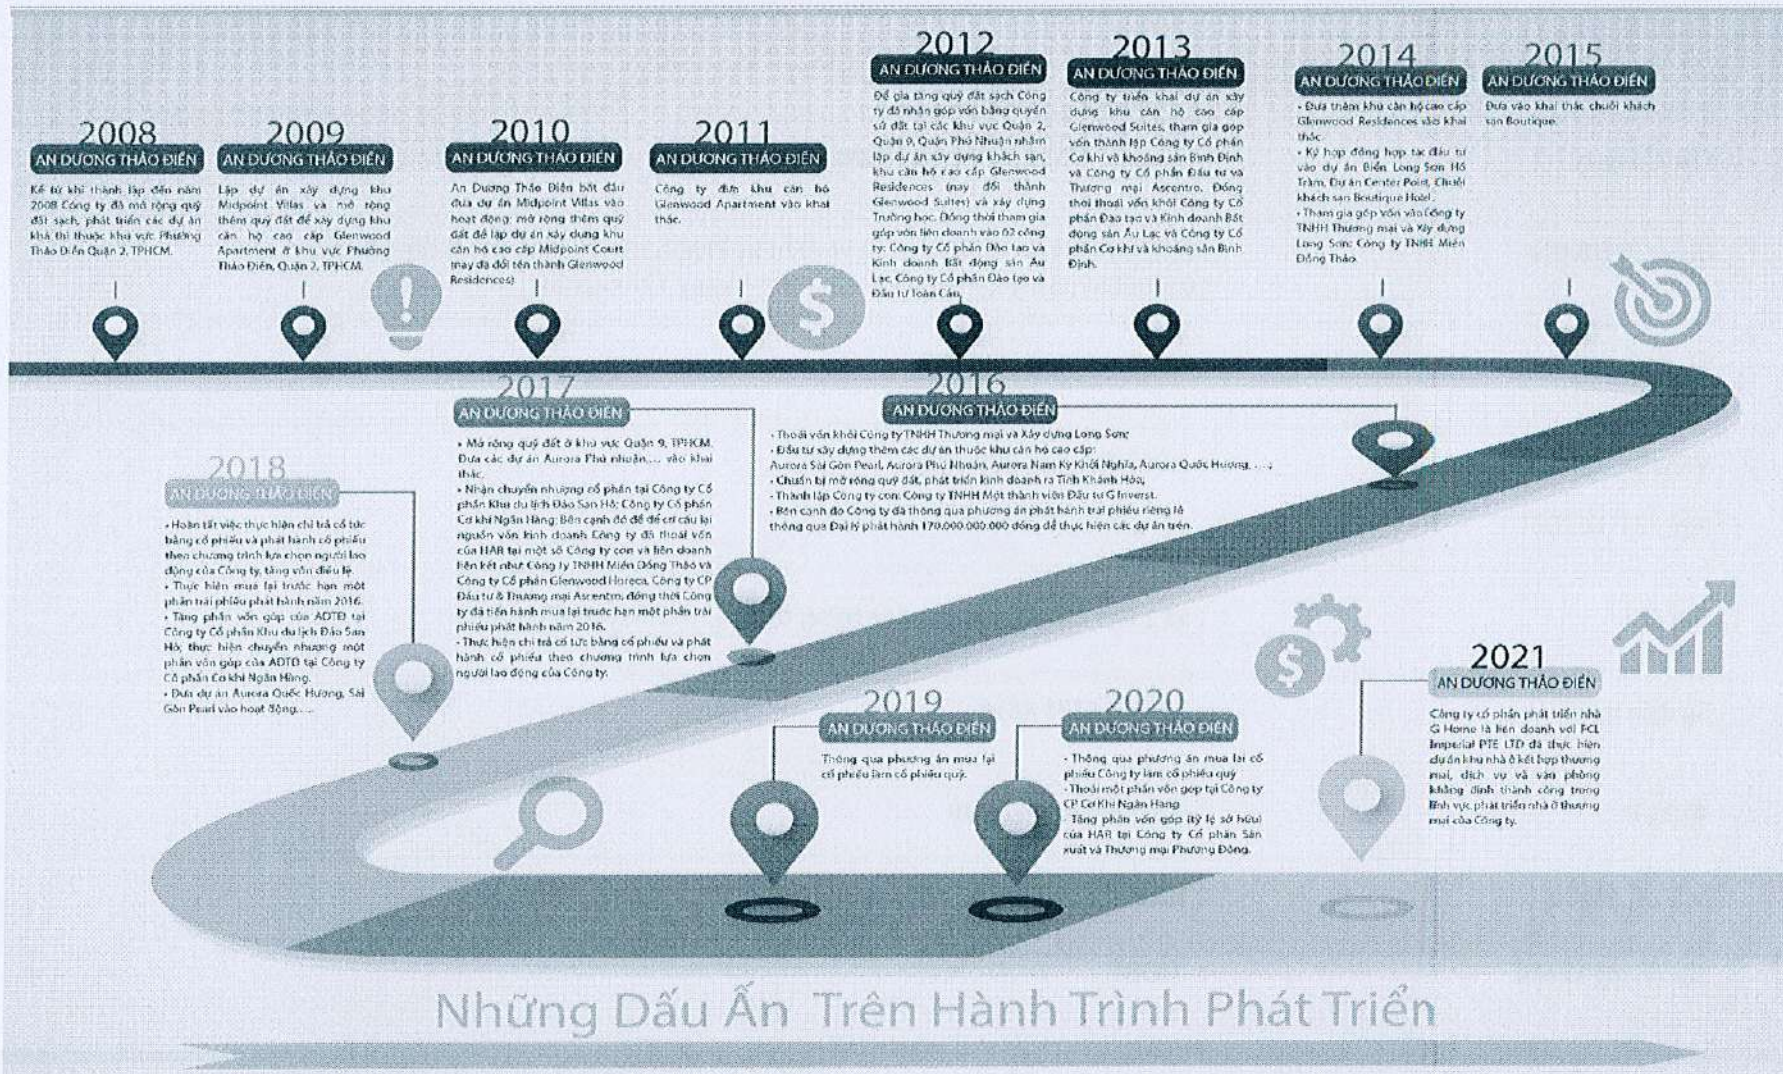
2008
AN DƯƠNG THẢO ĐIỀN
Kể từ khi thành lập đến năm 2008 Công ty đã mở rộng quỹ đất sạch, phát triển các dự án khả thi thuộc khu vực Phường Thảo Điền Quận 2, TPHCM.

2009
AN DƯƠNG THẢO ĐIỀN
Lập dự án xây dựng khu Midpoint Villas và mở rộng thêm quỹ đất để xây dựng khu căn hộ cao cấp Glenwood Apartment ở khu vực Phường Thảo Điền, Quận 2, TPHCM.

2010
AN DƯƠNG THẢO ĐIỀN
An Dương Thảo Điền bắt đầu đưa dự án Midpoint Villas vào hoạt động; mở rộng thêm quỹ đất để lập dự án xây dựng khu căn hộ cao cấp Midpoint Court (nay đã đổi tên thành Glenwood Residences)

2011
AN DƯƠNG THẢO ĐIỀN
Công ty đưa khu căn hộ Glenwood Apartment vào khai thác.

2012
AN DƯƠNG THẢO ĐIỀN
Để gia tăng quỹ đất sạch Công ty đã nhận góp vốn bằng quyền sử dụng đất tại các khu vực Quận 2, Quận 9, Quận Phú Nhuận nhằm lập dự án xây dựng khách sạn, khu căn hộ cao cấp Glenwood Residences (nay đổi thành Glenwood Suites) và xây dựng Trường học. Đồng thời tham gia góp vốn liên doanh vào 02 công ty: Công ty Cổ phần Đào tạo và Kinh doanh Bất động sản Âu Lạc, Công ty Cổ phần Đào tạo và Đầu tư Toàn Cầu.

2013
AN DƯƠNG THẢO ĐIỀN
Công ty triển khai dự án xây dựng khu căn hộ cao cấp Glenwood Suites, tham gia góp vốn thành lập Công ty Cổ phần Cơ khí và khoáng sản Bình Định và Công ty Cổ phần Đầu tư và Thương mại Ascentro. Đồng thời thoái vốn khỏi Công ty Cổ phần Đào tạo và Kinh doanh Bất động sản Âu Lạc và Công ty Cổ phần Cơ khí và khoáng sản Bình Định.

2014
AN DƯƠNG THẢO ĐIỀN
• Đưa thêm khu căn hộ cao cấp Glenwood Residences vào khai thác.
• Ký hợp đồng hợp tác đầu tư vào dự án Biển Long Sơn Hồ Tràm, Dự án Center Point, Chuỗi khách sạn Boutique Hotel.
• Tham gia góp vốn vào Công ty TNHH Thương mại và Xây dựng Long Sơn; Công ty TNHH Miền Đông Thảo.

2015
AN DƯƠNG THẢO ĐIỀN
Đưa vào khai thác chuỗi khách sạn Boutique.

2016
AN DƯƠNG THẢO ĐIỀN
• Thoái vốn khỏi Công ty TNHH Thương mại và Xây dựng Long Sơn;
• Đầu tư xây dựng thêm các dự án thuộc khu căn hộ cao cấp:
Aurora Sài Gòn Pearl, Aurora Phú Nhuận, Aurora Nam Kỳ Khởi Nghĩa, Aurora Quốc Hương, ...;
• Chuẩn bị mở rộng quỹ đất, phát triển kinh doanh ra Tỉnh Khánh Hòa;
• Thành lập Công ty con: Công ty TNHH Một thành viên Đầu tư G Invest.
• Bên cạnh đó Công ty đã thông qua phương án phát hành trái phiếu riêng lẻ thông qua Đại lý phát hành 170.000.000.000 đồng để thực hiện các dự án trên.

2017
AN DƯƠNG THẢO ĐIỀN
• Mở rộng quỹ đất ở khu vực Quận 9, TPHCM. Đưa các dự án Aurora Phú nhuận,... vào khai thác.
• Nhận chuyển nhượng cổ phần tại Công ty Cổ phần Khu du lịch Đảo San Hô; Công ty Cổ phần Cơ khí Ngân Hàng; Bên cạnh đó để để cơ cấu lại nguồn vốn kinh doanh Công ty đã thoái vốn của HAR tại một số Công ty con và liên doanh liên kết như Công ty TNHH Miền Đông Thảo và Công ty Cổ phần Glenwood Horeca, Công ty CP Đầu tư & Thương mại Ascentro, đồng thời Công ty đã tiến hành mua lại trước hạn một phần trái phiếu phát hành năm 2016.
• Thực hiện chi trả cổ tức bằng cổ phiếu và phát hành cổ phiếu theo chương trình lựa chọn người lao động của Công ty.

2018
AN DƯƠNG THẢO ĐIỀN
• Hoàn tất việc thực hiện chi trả cổ tức bằng cổ phiếu và phát hành cổ phiếu theo chương trình lựa chọn người lao động của Công ty, tăng vốn điều lệ.
• Thực hiện mua lại trước hạn một phần trái phiếu phát hành năm 2016.
• Tăng phần vốn góp của ADTĐ tại Công ty Cổ phần Khu du lịch Đảo San Hô; thực hiện chuyển nhượng một phần vốn góp của ADTĐ tại Công ty Cổ phần Cơ khí Ngân Hàng.
• Đưa dự án Aurora Quốc Hương, Sài Gòn Pearl vào hoạt động...

2019
AN DƯƠNG THẢO ĐIỀN
Thông qua phương án mua lại cổ phiếu làm cổ phiếu quỹ.

2020
AN DƯƠNG THẢO ĐIỀN
• Thông qua phương án mua lại cổ phiếu Công ty làm cổ phiếu quỹ
• Thoái một phần vốn góp tại Công ty CP Cơ Khí Ngân Hàng
• Tăng phần vốn góp (tỷ lệ sở hữu) của HAR tại Công ty Cổ phần Sản xuất và Thương mại Phương Đông.

2021
AN DƯƠNG THẢO ĐIỀN
Công ty cổ phần phát triển nhà G Home là liên doanh với FCL Imperial PTE LTD đã thực hiện dự án khu nhà ở kết hợp thương mại, dịch vụ và văn phòng khẳng định thành công trong lĩnh vực phát triển nhà ở thương mại của Công ty.

Những Dấu Ấn Trên Hành Trình Phát Triển